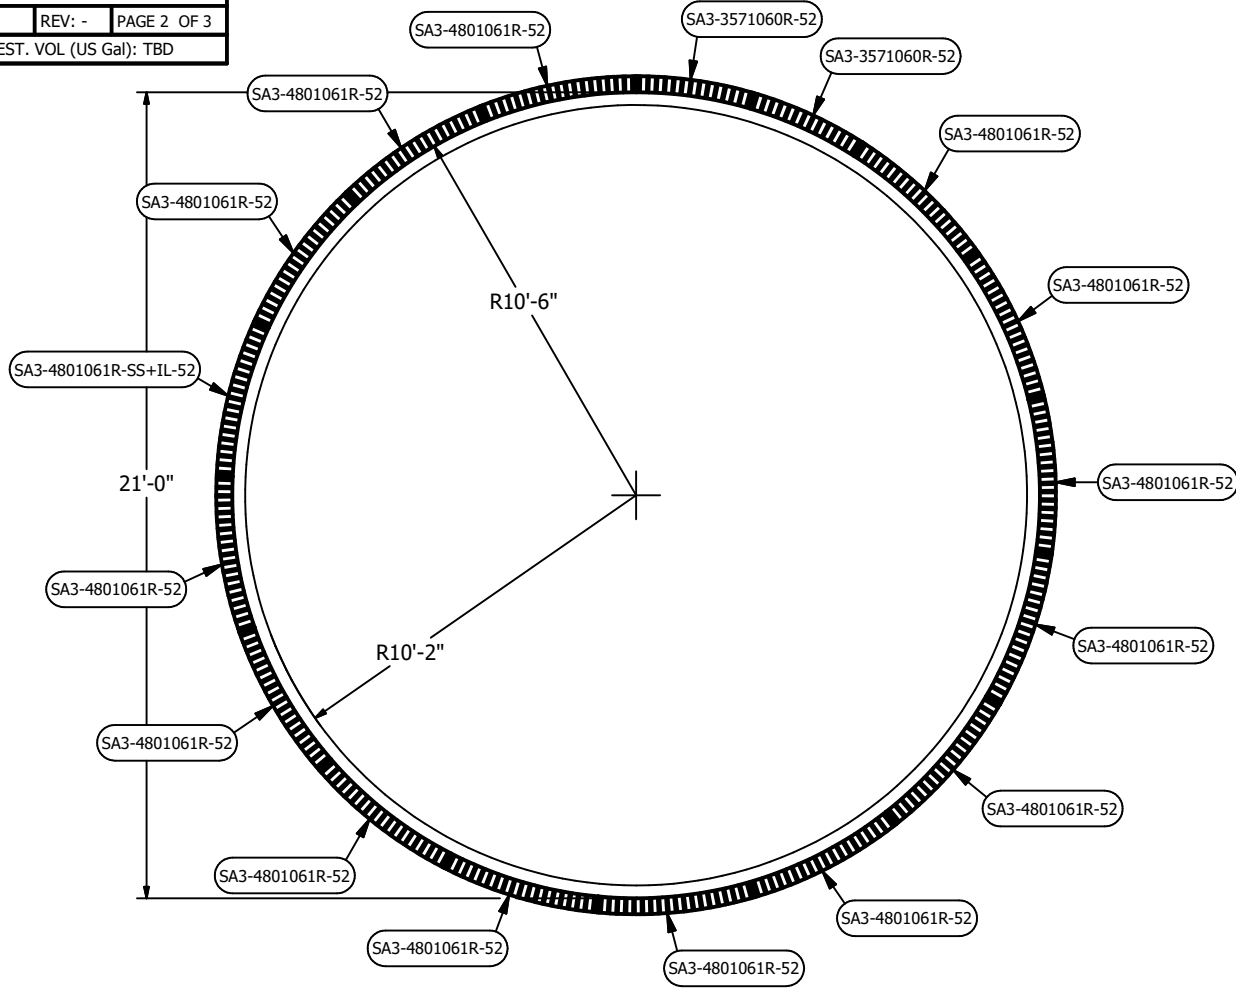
| | REV: - | PAGE 2 OF 3 |
|---|---|---|
| EST. VOL (US Gal): TBD | | |

SA3-4801061R-52

SA3-3571060R-52

SA3-3571060R-52

SA3-4801061R-52

SA3-4801061R-52

SA3-4801061R-52

SA3-4801061R-52

R10'-6"

SA3-4801061R-52

SA3-4801061R-SS+IL-52

21'-0"

SA3-4801061R-52

SA3-4801061R-52

SA3-4801061R-52

R10'-2"

SA3-4801061R-52

SA3-4801061R-52

SA3-4801061R-52

SA3-4801061R-52

SA3-4801061R-52

SA3-4801061R-52